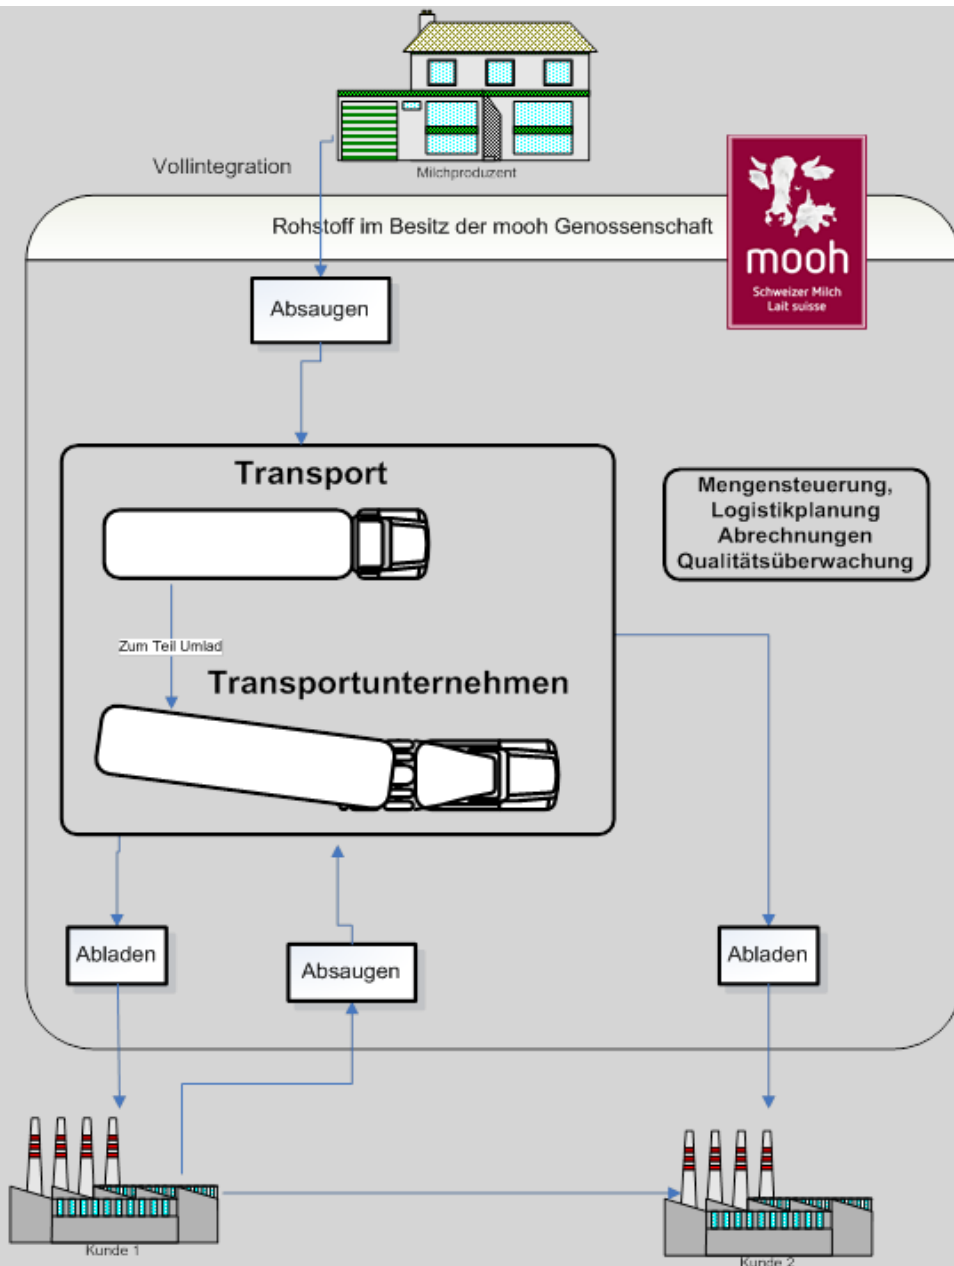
Milchproduzent

Vollintegration

Rohstoff im Besitz der mooh Genossenschaft

mooh
Schweizer Milch
Lait suisse

Absaugen

Transport

Zum Teil Umlad

Transportunternehmen

Mengensteuerung,
Logistikplanung
Abrechnungen
Qualitätsüberwachung

Abladen

Absaugen

Abladen

Kunde 1

Kunde 2